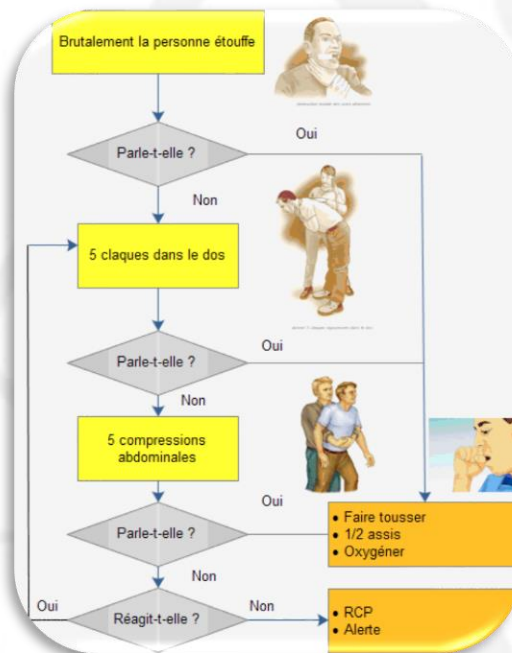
Brutalement la personne étouffe

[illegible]

Parle-t-elle ?

Oui

Non

5 claques dans le dos

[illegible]

Parle-t-elle ?

Oui

Non

5 compressions abdominales

Oui

Parle-t-elle ?

Non

- Faire tousser
- 1/2 assis
- Oxygéner

Oui

Réagit-t-elle ?

Non

- RCP
- Alerte